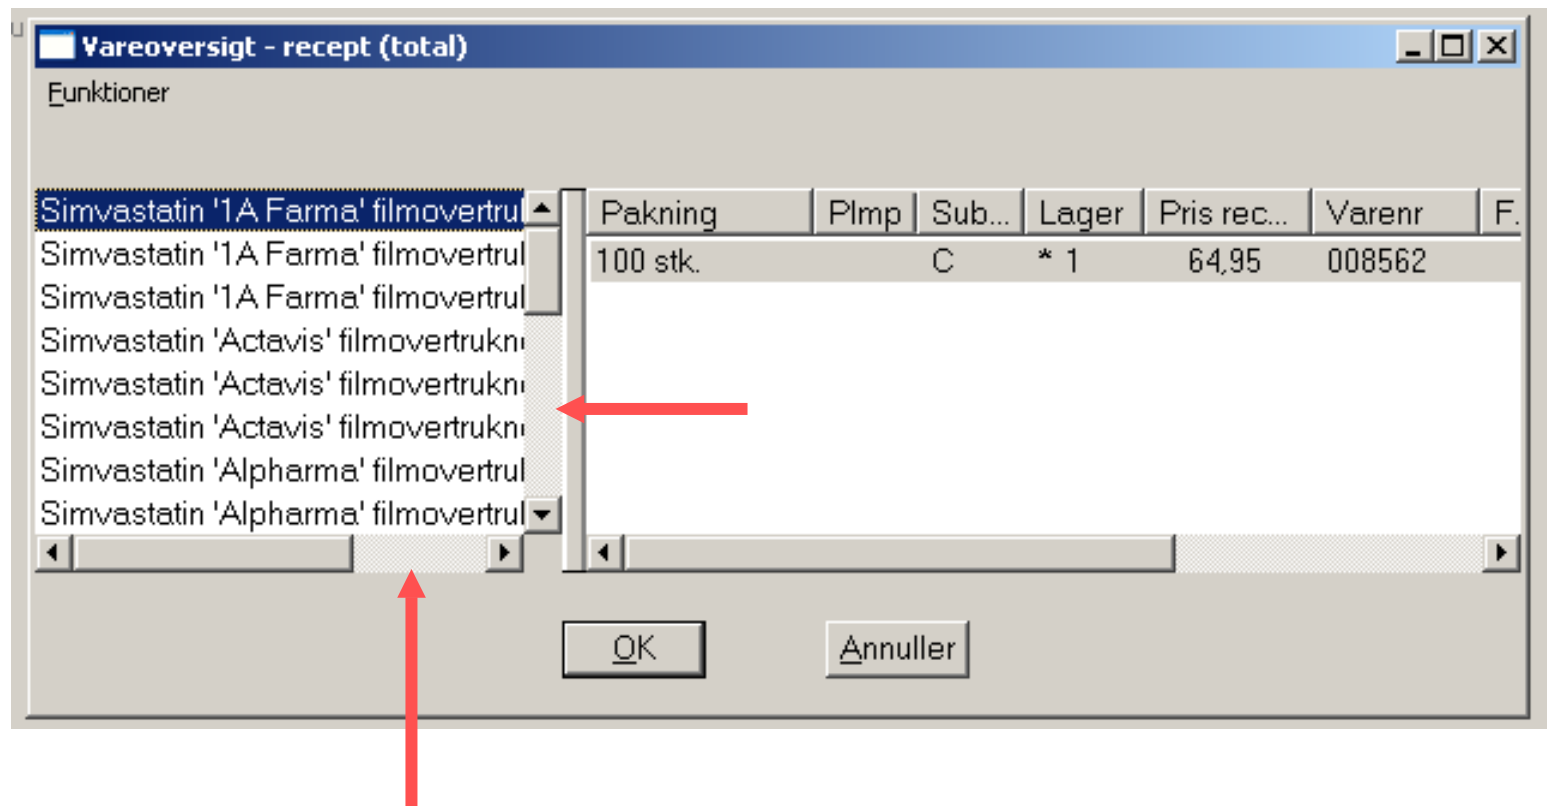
Vareoversigt - recept (total)

Funktioner

Simvastatin '1A Farma' filmovertrul
Simvastatin '1A Farma' filmovertrul
Simvastatin '1A Farma' filmovertrul
Simvastatin 'Actavis' filmovertrukn
Simvastatin 'Actavis' filmovertrukn
Simvastatin 'Actavis' filmovertrukn
Simvastatin 'Alpharma' filmovertrul
Simvastatin 'Alpharma' filmovertrul

| Pakning | Plmp | Sub... | Lager | Pris rec... | Varenr | F. |
|---|---|---|---|---|---|---|
| 100 stk. | | C | * 1 | 64,95 | 008562 | |

OK

Annuller